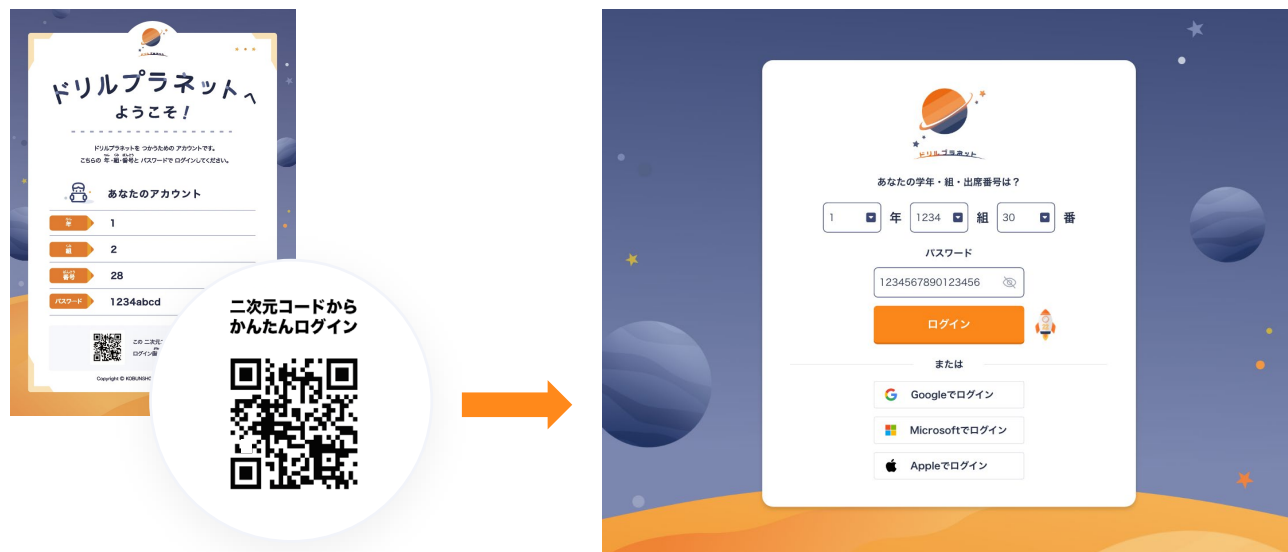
ドリルプラネット

ドリルプラネットへ ようこそ！

ドリルプラネットを つかうための アカウントです。
こちらの 年・組・番号と パスワードで ログインしてください。

あなたのアカウント

| 年 | 1 |
|---|---|
| 組 | 2 |
| 番号 | 28 |
| パスワード | 1234abcd |

この 二次元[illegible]
ログイン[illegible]

Copyright © KOBUNSHO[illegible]

二次元コードから
かんたんログイン

ドリルプラネット

あなたの学年・組・出席番号は？

1 年 1234 組 30 番

パスワード

1234567890123456

ログイン

または

Googleでログイン

Microsoftでログイン

Appleでログイン